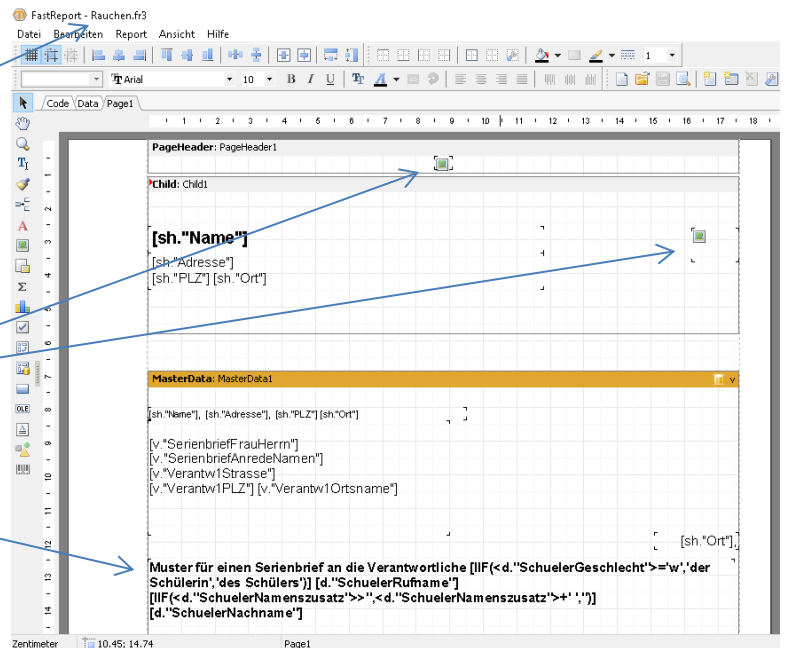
FastReport - Rauchen.fr3

Datei Bearbeiten Report Ansicht Hilfe

Arial 10 1

Code Data Page1

PageHeader: PageHeader1

Child: Child1

[sh."Name"]

[sh."Adresse"]
[sh."PLZ"] [sh."Ort"]

MasterData: MasterData1

[sh."Name"], [sh."Adresse"], [sh."PLZ"] [sh."Ort"]

[v."SerienbriefFrauHerrn"]
[v."SerienbriefAnredeNamen"]
[v."Verantw1Strasse"]
[v."Verantw1PLZ"] [v."Verantw1Ortsname"]

[sh."Ort"],

Muster für einen Serienbrief an die Verantwortliche [IIF(<d."SchuelerGeschlecht">='w','der Schülerin','des Schülers')] [d."SchuelerRufname"] [IIF(<d."SchuelerNamenszusatz">'','',<d."SchuelerNamenszusatz">+' ',)] [d."SchuelerNachname"]

Zentimeter 10,45; 14,74 Page1